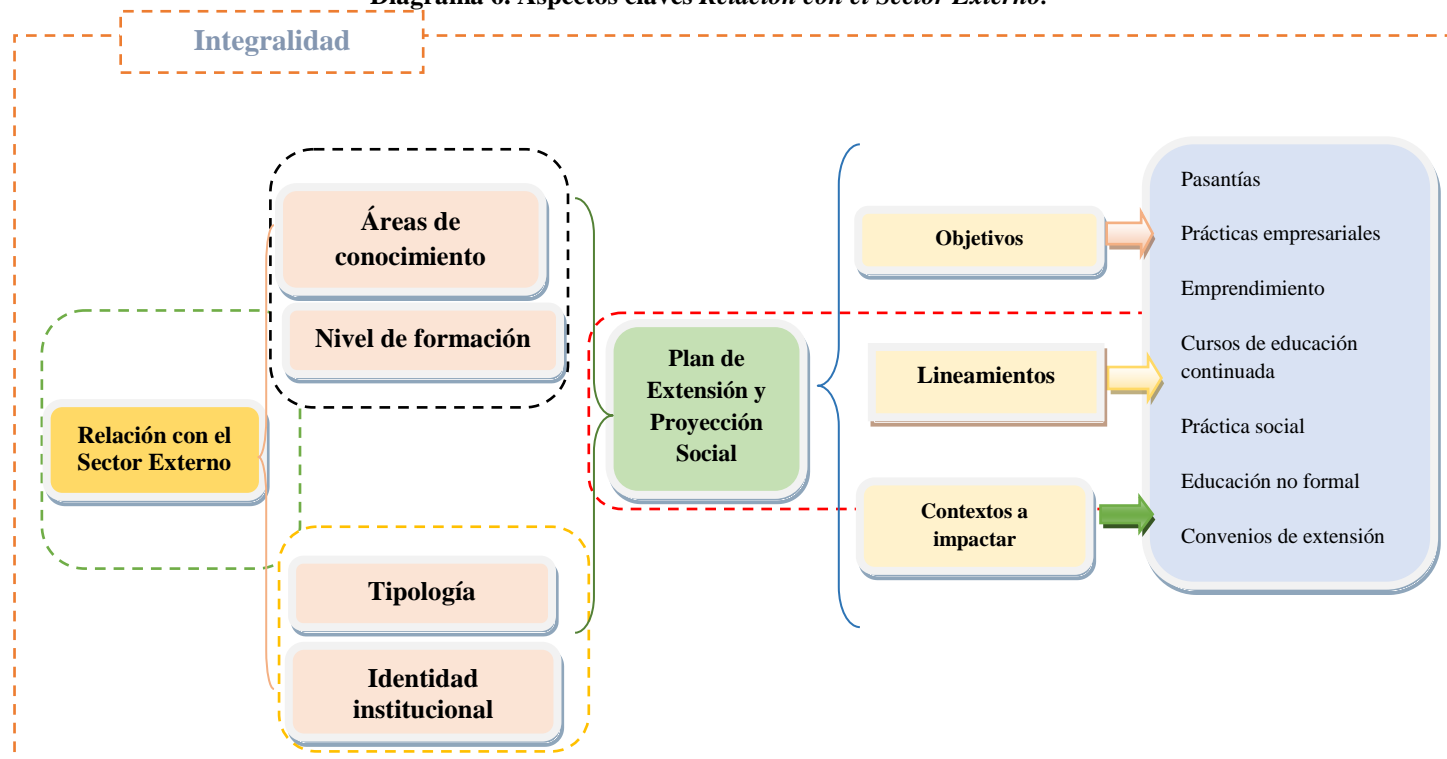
Diagrama 6. Aspectos claves Relación con el Sector Externo.

Integralidad

Relación con el Sector Externo

Áreas de conocimiento

Nivel de formación

Tipología

Identidad institucional

Plan de Extensión y Proyección Social

Objetivos

Lineamientos

Contextos a impactar

Pasantías

Prácticas empresariales

Emprendimiento

Cursos de educación continuada

Práctica social

Educación no formal

Convenios de extensión